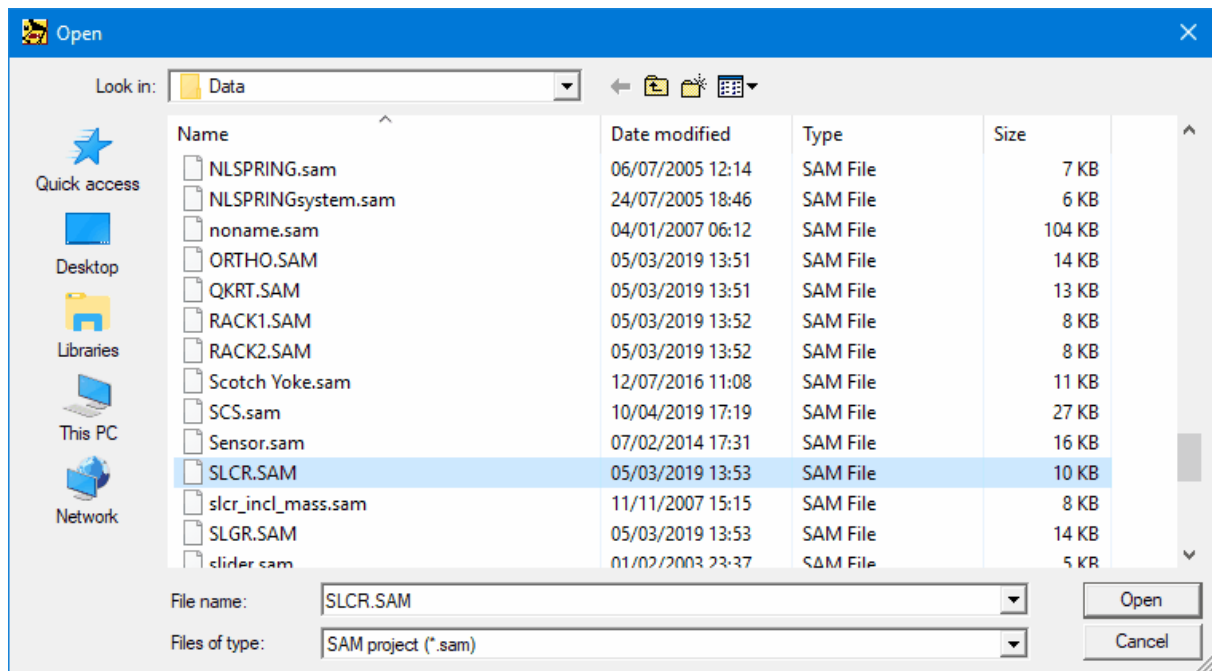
Open

Look in: Data

Quick access
Desktop
Libraries
This PC
Network

| Name | Date modified | Type | Size |
|---|---|---|---|
| NLSPRING.sam | 06/07/2005 12:14 | SAM File | 7 KB |
| NLSPRINGsystem.sam | 24/07/2005 18:46 | SAM File | 6 KB |
| noname.sam | 04/01/2007 06:12 | SAM File | 104 KB |
| ORTHO.SAM | 05/03/2019 13:51 | SAM File | 14 KB |
| QKRT.SAM | 05/03/2019 13:51 | SAM File | 13 KB |
| RACK1.SAM | 05/03/2019 13:52 | SAM File | 8 KB |
| RACK2.SAM | 05/03/2019 13:52 | SAM File | 8 KB |
| Scotch Yoke.sam | 12/07/2016 11:08 | SAM File | 11 KB |
| SCS.sam | 10/04/2019 17:19 | SAM File | 27 KB |
| Sensor.sam | 07/02/2014 17:31 | SAM File | 16 KB |
| SLCR.SAM | 05/03/2019 13:53 | SAM File | 10 KB |
| slcr_incl_mass.sam | 11/11/2007 15:15 | SAM File | 8 KB |
| SLGR.SAM | 05/03/2019 13:53 | SAM File | 14 KB |
| slider.sam | 01/02/2003 23:37 | SAM File | 5 KB |

File name: SLCR.SAM
Files of type: SAM project (*.sam)

Open
Cancel